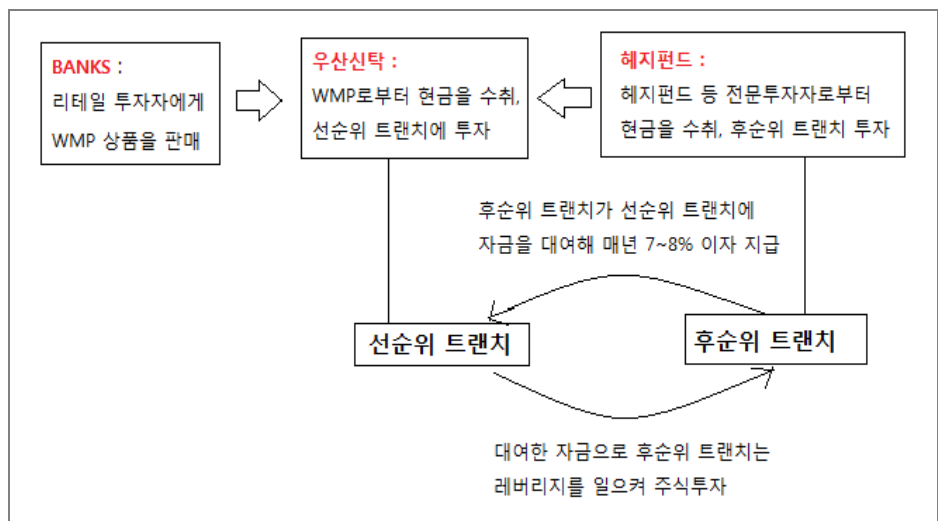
BANKS :
리테일 투자자에게 WMP 상품을 판매

우산신탁 :
WMP로부터 현금을 수취, 선순위 트랜치에 투자

헤지펀드 :
헤지펀드 등 전문투자자로부터 현금을 수취, 후순위 트랜치 투자

후순위 트랜치가 선순위 트랜치에 자금을 대여해 매년 7~8% 이자 지급

선순위 트랜치

후순위 트랜치

대여한 자금으로 후순위 트랜치는 레버리지를 일으켜 주식투자